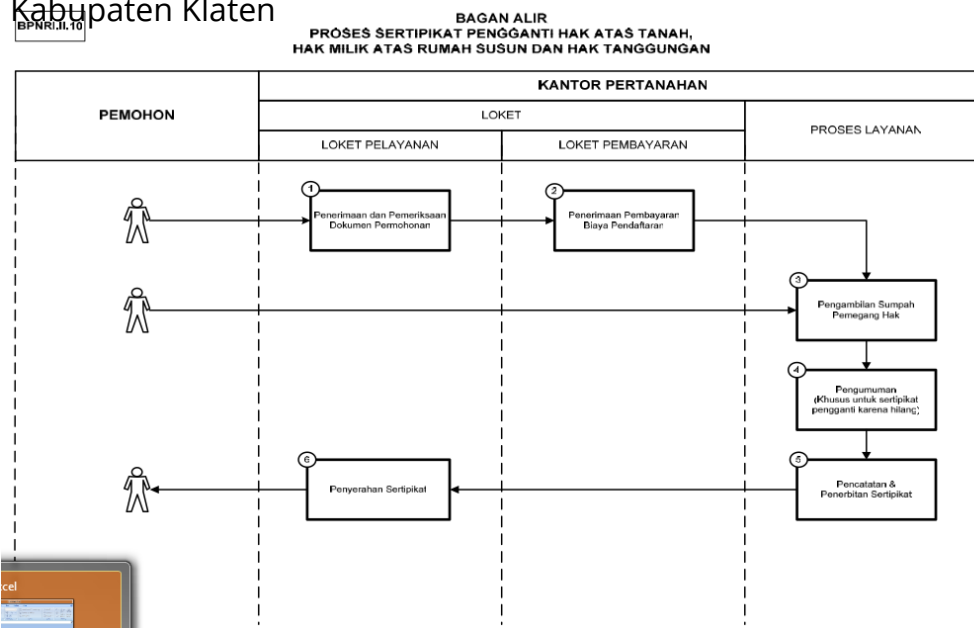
Kabupaten Klaten

BPNRI.II.10

BAGAN ALIR
PROSES SERTIPIKAT PENGGANTI HAK ATAS TANAH, HAK MILIK ATAS RUMAH SUSUN DAN HAK TANGGUNGAN

| PEMOHON | KANTOR PERTANAHAN | | |
|---|---|---|---|
| | LOKET | | PROSES LAYANAN |
| | LOKET PELAYANAN | LOKET PEMBAYARAN | |

1 Penerimaan dan Pemeriksaan Dokumen Permohonan

2 Penerimaan Pembayaran Biaya Pendaftaran

3 Pengambilan Sumpah Pemegang Hak

4 Pengumuman (Khusus untuk sertipikat pengganti karena hilang)

5 Pencatatan & Penerbitan Sertipikat

6 Penyerahan Sertipikat

cel